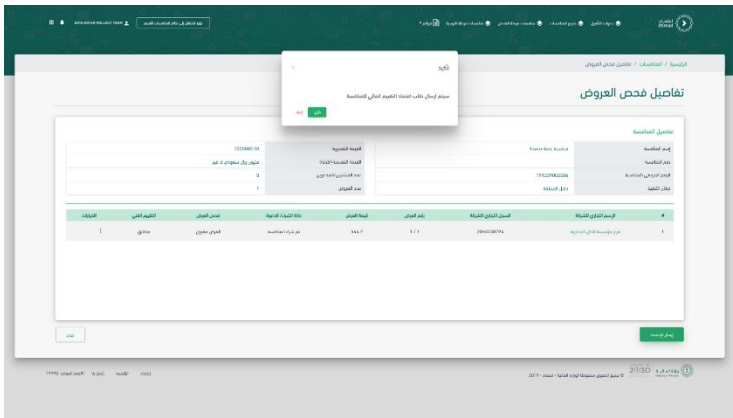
تأكيد
سيتم إرسال طلب اعتماد التقييم المالي للمنافسة
تأكيد إلغاء

الرئيسية / المنافسات / تفاصيل فحص العروض
تفاصيل فحص العروض

تفاصيل المنافسة

| إسم المنافسة | منافسة | القيمة التقديرية | 12000000.00 |
|---|---|---|---|
| رقم المنافسة | | القيمة التقديرية (كتابة) | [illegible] |
| الرقم المرجعي للمنافسة | 191229002286 | عدد المتقدمين | 0 |
| مكان التنفيذ | داخل المملكة | عدد العروض | 1 |

| # | الإسم التجاري للشركة | السجل التجاري للشركة | رقم العرض | قيمة العرض | حالة الضمان | فحص العرض | التقييم الفني | الإجراءات |
|---|---|---|---|---|---|---|---|---|
| 1 | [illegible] | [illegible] | 1/1 | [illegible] | تم إرفاق الضمان | العرض مقبول | مطابق | ⋮ |

إرسال للاعتماد
عودة

2030 © جميع الحقوق محفوظة لوزارة المالية - اعتماد - 2019